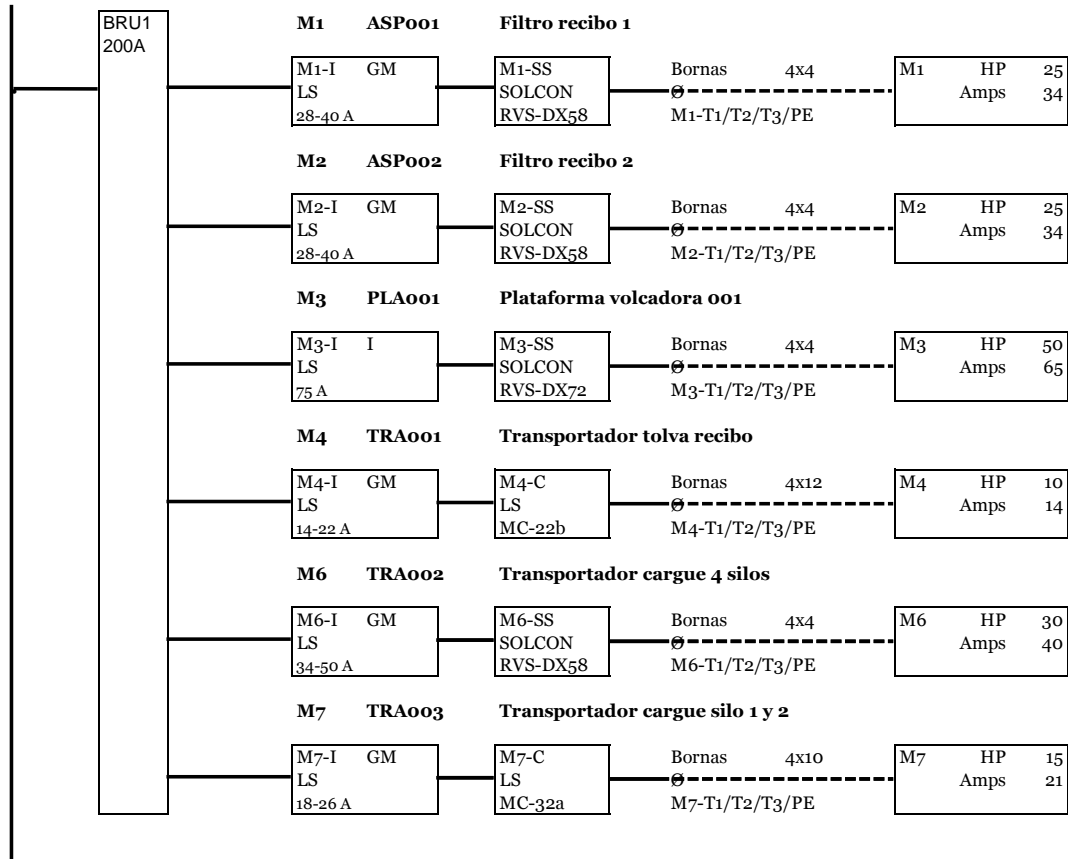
BRU1
200A

M1 ASP001 Filtro recibo 1

M1-I GM
LS
28-40 A

M1-SS
SOLCON
RVS-DX58

Bornas 4x4
M1-T1/T2/T3/PE

M1 HP 25
Amps 34

M2 ASP002 Filtro recibo 2

M2-I GM
LS
28-40 A

M2-SS
SOLCON
RVS-DX58

Bornas 4x4
M2-T1/T2/T3/PE

M2 HP 25
Amps 34

M3 PLA001 Plataforma volcadora 001

M3-I I
LS
75 A

M3-SS
SOLCON
RVS-DX72

Bornas 4x4
M3-T1/T2/T3/PE

M3 HP 50
Amps 65

M4 TRA001 Transportador tolva recibo

M4-I GM
LS
14-22 A

M4-C
LS
MC-22b

Bornas 4x12
M4-T1/T2/T3/PE

M4 HP 10
Amps 14

M6 TRA002 Transportador cargue 4 silos

M6-I GM
LS
34-50 A

M6-SS
SOLCON
RVS-DX58

Bornas 4x4
M6-T1/T2/T3/PE

M6 HP 30
Amps 40

M7 TRA003 Transportador cargue silo 1 y 2

M7-I GM
LS
18-26 A

M7-C
LS
MC-32a

Bornas 4x10
M7-T1/T2/T3/PE

M7 HP 15
Amps 21